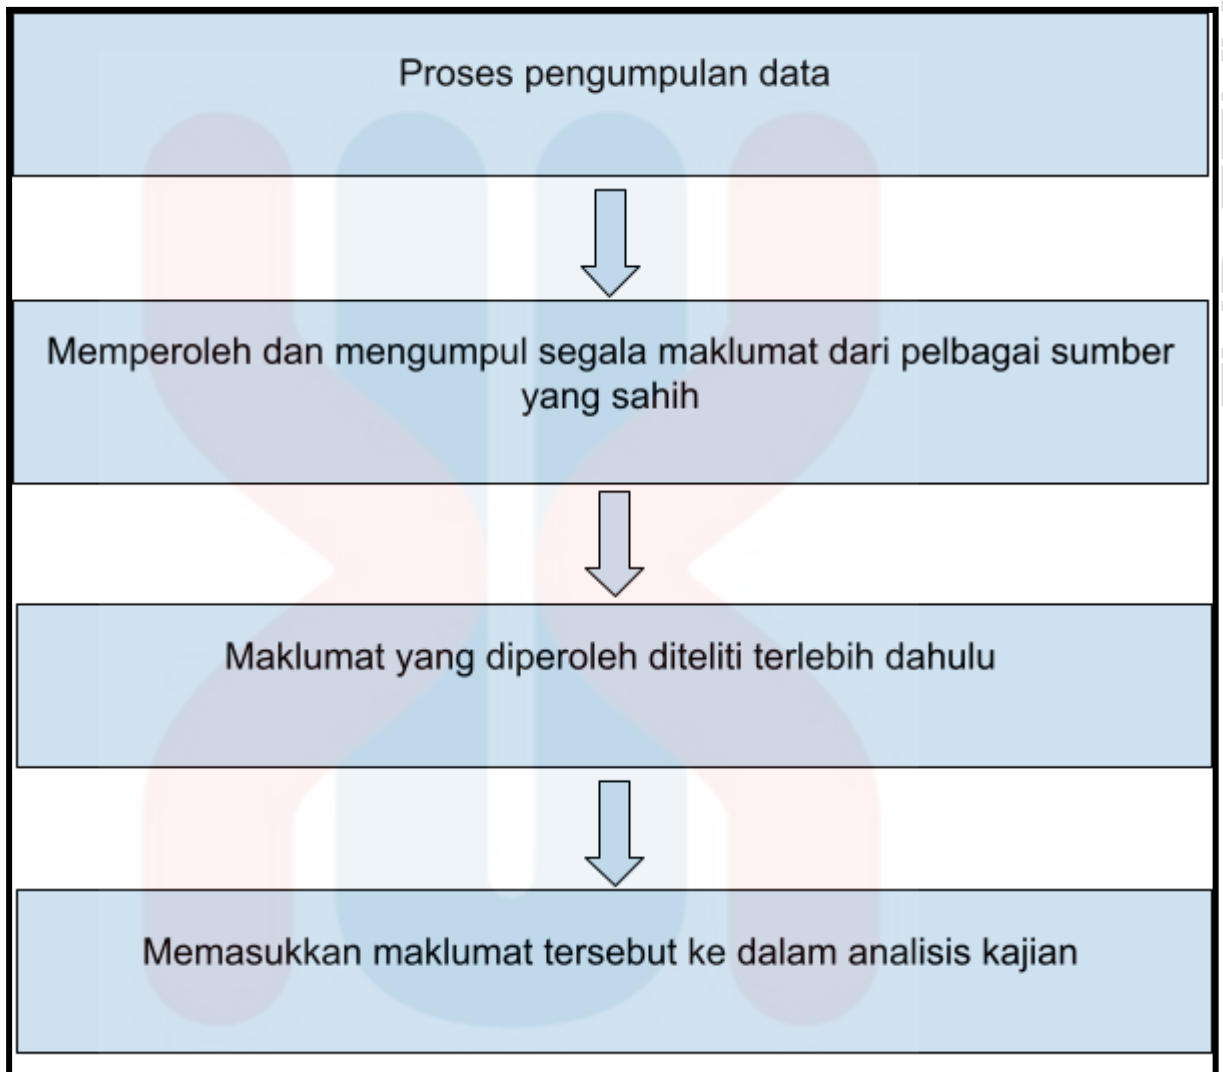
Proses pengumpulan data

Memperoleh dan mengumpul segala maklumat dari pelbagai sumber yang sahih

Maklumat yang diperoleh diteliti terlebih dahulu

Memasukkan maklumat tersebut ke dalam analisis kajian